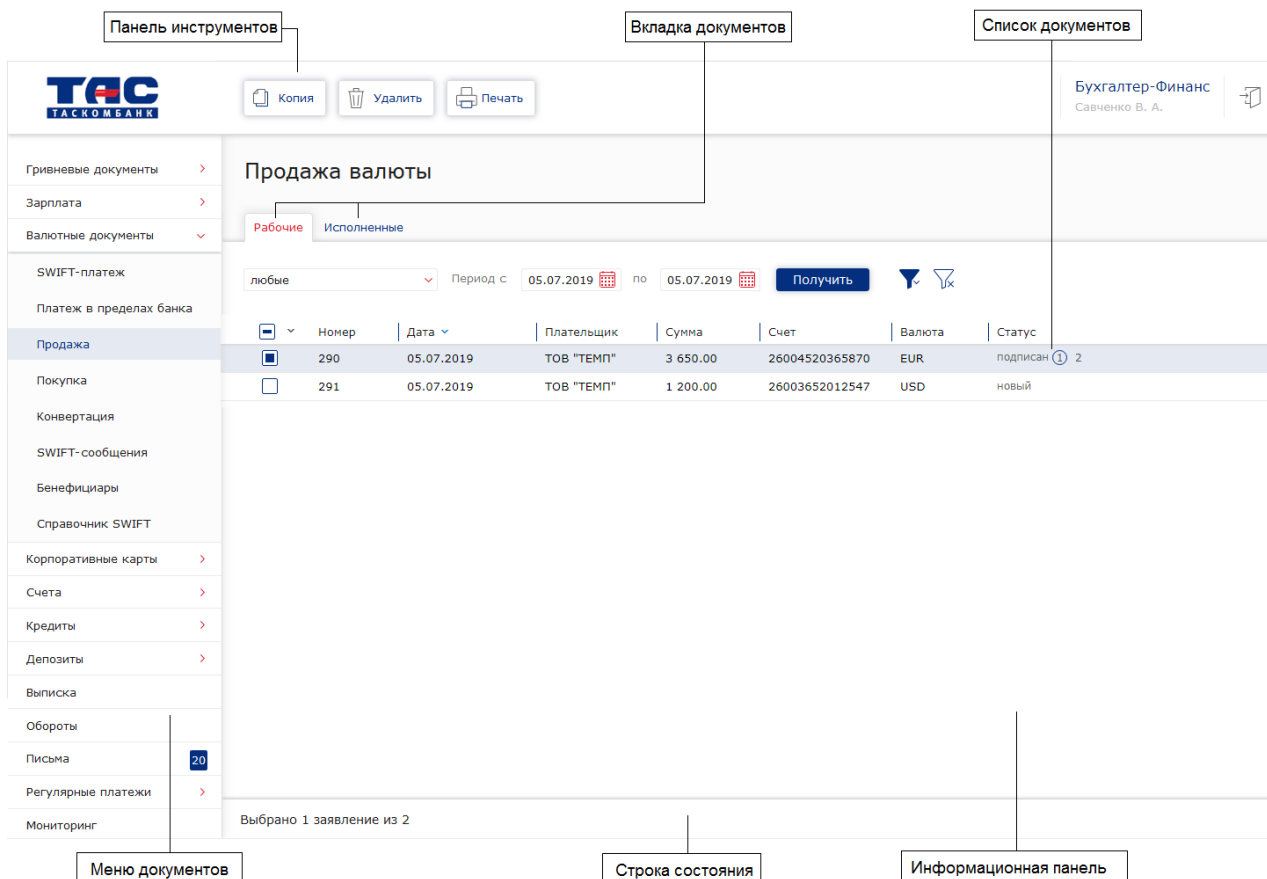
Панель инструментов

Вкладка документов

Список документов

ТАС
ТАСКОМБАНК

Копия

Удалить

Печать

Бухгалтер-Финанс
Савченко В. А.

Гривневые документы
Зарплата
Валютные документы
SWIFT-платеж
Платеж в пределах банка
Продажа
Покупка
Конвертация
SWIFT-сообщения
Бенефициары
Справочник SWIFT
Корпоративные карты
Счета
Кредиты
Депозиты
Выписка
Обороты
Письма 20
Регулярные платежи
Мониторинг

Продажа валюты

Рабочие
Исполненные

любые
Период с 05.07.2019 по 05.07.2019 Получить

| | Номер | Дата | Плательщик | Сумма | Счет | Валюта | Статус |
|---|---|---|---|---|---|---|---|
| | 290 | 05.07.2019 | ТОВ "ТЕМП" | 3 650.00 | 26004520365870 | EUR | подписан 1 2 |
| | 291 | 05.07.2019 | ТОВ "ТЕМП" | 1 200.00 | 26003652012547 | USD | новый |

Выбрано 1 заявление из 2

Меню документов

Строка состояния

Информационная панель